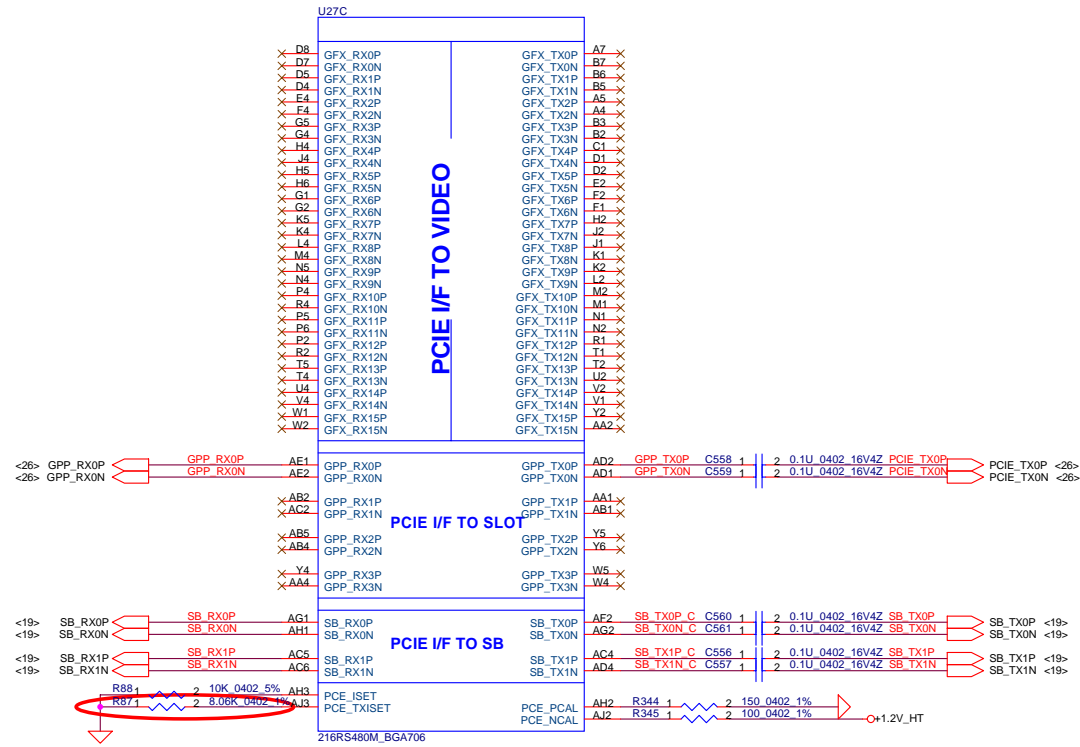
U27C

D8 GFX_RX0P
D7 GFX_RX0N
D5 GFX_RX1P
D4 GFX_RX1N
E4 GFX_RX2P
F4 GFX_RX2N
G5 GFX_RX3P
G4 GFX_RX3N
H4 GFX_RX4P
J4 GFX_RX4N
H5 GFX_RX5P
H6 GFX_RX5N
G1 GFX_RX6P
G2 GFX_RX6N
K5 GFX_RX7P
K4 GFX_RX7N
L4 GFX_RX8P
M4 GFX_RX8N
N5 GFX_RX9P
N4 GFX_RX9N
P4 GFX_RX10P
R4 GFX_RX10N
P5 GFX_RX11P
P6 GFX_RX11N
P2 GFX_RX12P
R2 GFX_RX12N
T5 GFX_RX13P
T4 GFX_RX13N
U4 GFX_RX14P
V4 GFX_RX14N
W1 GFX_RX15P
W2 GFX_RX15N

PCIE I/F TO VIDEO

GFX_TX0P A7
GFX_TX0N B7
GFX_TX1P B6
GFX_TX1N B5
GFX_TX2P A5
GFX_TX2N A4
GFX_TX3P B3
GFX_TX3N B2
GFX_TX4P C1
GFX_TX4N D1
GFX_TX5P D2
GFX_TX5N E2
GFX_TX6P F2
GFX_TX6N F1
GFX_TX7P H2
GFX_TX7N J2
GFX_TX8P J1
GFX_TX8N K1
GFX_TX9P K2
GFX_TX9N L2
GFX_TX10P M2
GFX_TX10N M1
GFX_TX11P N1
GFX_TX11N N2
GFX_TX12P R1
GFX_TX12N T1
GFX_TX13P T2
GFX_TX13N U2
GFX_TX14P V2
GFX_TX14N V1
GFX_TX15P Y2
GFX_TX15N AA2

<26> GPP_RX0P GPP_RX0P AE1 GPP_RX0P
<26> GPP_RX0N GPP_RX0N AE2 GPP_RX0N
AB2 GPP_RX1P
AC2 GPP_RX1N
AB5 GPP_RX2P
AB4 GPP_RX2N
Y4 GPP_RX3P
AA4 GPP_RX3N

PCIE I/F TO SLOT

GPP_TX0P AD2 GPP_TX0P C558 1 2 0.1U_0402_16V4Z PCIE_TX0P PCIE_TX0P <26>
GPP_TX0N AD1 GPP_TX0N C559 1 2 0.1U_0402_16V4Z PCIE_TX0N PCIE_TX0N <26>
GPP_TX1P AA1
GPP_TX1N AB1
GPP_TX2P Y5
GPP_TX2N Y6
GPP_TX3P W5
GPP_TX3N W4

<19> SB_RX0P SB_RX0P AG1 SB_RX0P
<19> SB_RX0N SB_RX0N AH1 SB_RX0N
<19> SB_RX1P SB_RX1P AC5 SB_RX1P
<19> SB_RX1N SB_RX1N AC6 SB_RX1N

PCIE I/F TO SB

SB_TX0P AF2 SB_TX0P_C C560 1 2 0.1U_0402_16V4Z SB_TX0P SB_TX0P <19>
SB_TX0N AG2 SB_TX0N_C C561 1 2 0.1U_0402_16V4Z SB_TX0N SB_TX0N <19>
SB_TX1P AC4 SB_TX1P_C C556 1 2 0.1U_0402_16V4Z SB_TX1P SB_TX1P <19>
SB_TX1N AD4 SB_TX1N_C C557 1 2 0.1U_0402_16V4Z SB_TX1N SB_TX1N <19>

R88 1 2 10K_0402_5% AH3 PCE_ISET
R87 1 2 8.06K_0402_1% AJ3 PCE_TXISET

PCE_PCAL AH2 R344 1 2 150_0402_1%
PCE_NCAL AJ2 R345 1 2 100_0402_1% +1.2V_HT

216RS480M_BGA706